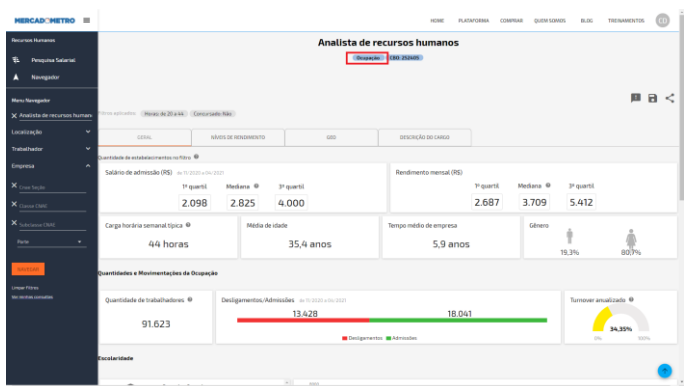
MERCADOMETRO

HOME PLATAFORMA COMPRAR QUEM SOMOS BLOG TREINAMENTOS CD

Recursos Humanos

Pesquisa Salarial

Navegador

Menu Navegador

Analista de recursos humanos

Localização

Trabalhador

Empresa

Cnae Seção

Classe CNAE

Subclasse CNAE

Porte

NAVEGAR

Limpar Filtros

Analista de recursos humanos

Ocupação CBO: 252405

Filtros aplicados: Horas de 20 a 44 Concursado: Não

GERAL NÍVEIS DE RENDIMENTO GRO DESCRIÇÃO DO CARGO

Quantidade de estabelecimentos no filtro

Salário de admissão (R$)

| 1º quartil | Mediana | 3º quartil |
|---|---|---|
| 2.098 | 2.825 | 4.000 |

Rendimento mensal (R$)

| 1º quartil | Mediana | 3º quartil |
|---|---|---|
| 2.687 | 3.709 | 5.412 |

Carga horária semanal típica
44 horas

Média de idade
35,4 anos

Tempo médio de empresa
5,9 anos

Gênero
19,3% 80,7%

Quantidades e Movimentações da Ocupação

Quantidade de trabalhadores
91.623

Desligamentos/Admissões
13.428 18.041
Desligamentos Admissões

Turnover anualizado
34,35%
0% 100%

Escolaridade